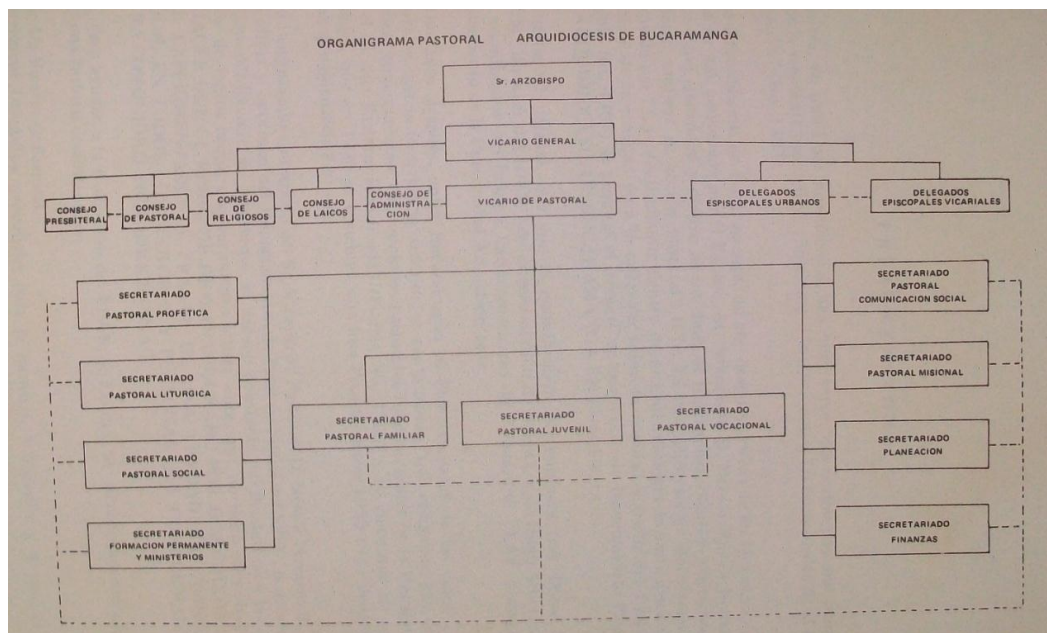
ORGANIGRAMA PASTORAL ARQUIDIOCESIS DE BUCARAMANGA

Sr. ARZOBISPO

VICARIO GENERAL

CONSEJO PRESBITERAL

CONSEJO DE PASTORAL

CONSEJO DE RELIGIOSOS

CONSEJO DE LAICOS

CONSEJO DE ADMINISTRACION

VICARIO DE PASTORAL

DELEGADOS ESPISCOPALES URBANOS

DELEGADOS EPISCOPALES VICARIALES

SECRETARIADO PASTORAL PROFETICA

SECRETARIADO PASTORAL LITURGICA

SECRETARIADO PASTORAL SOCIAL

SECRETARIADO FORMACION PERMANENTE Y MINISTERIOS

SECRETARIADO PASTORAL FAMILIAR

SECRETARIADO PASTORAL JUVENIL

SECRETARIADO PASTORAL VOCACIONAL

SECRETARIADO PASTORAL COMUNICACION SOCIAL

SECRETARIADO PASTORAL MISIONAL

SECRETARIADO PLANEACION

SECRETARIADO FINANZAS